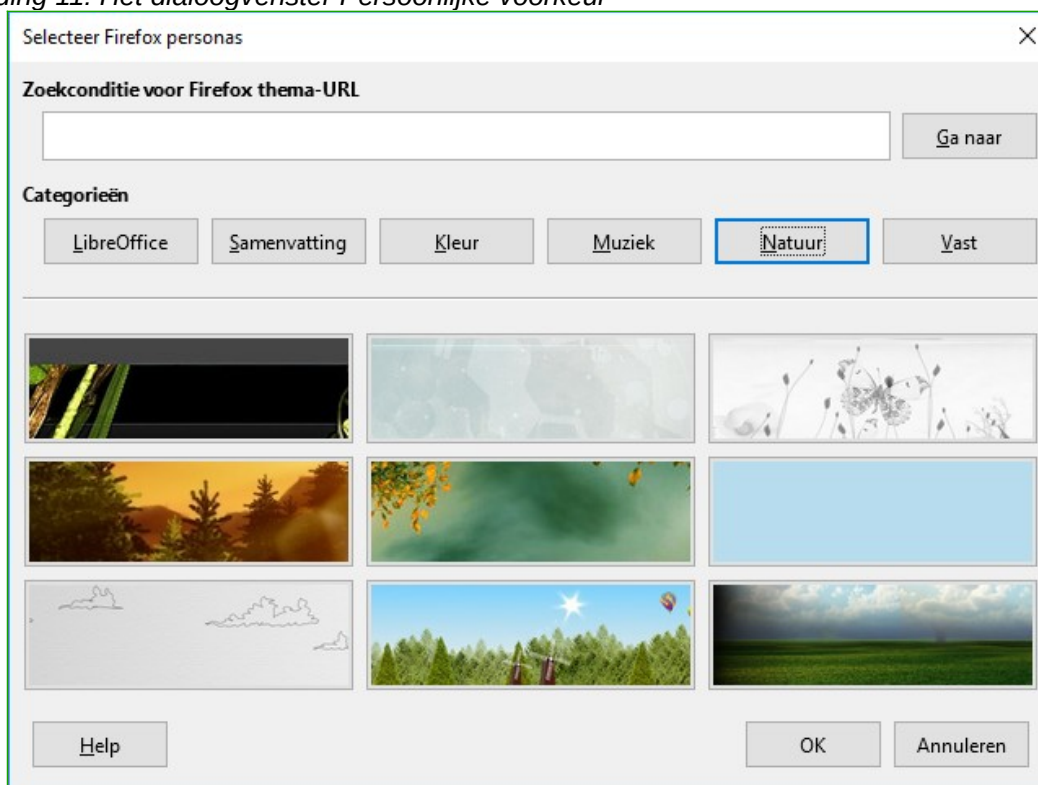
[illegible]ding 11: Het dialoogvenster Persoonlijke voorkeur

Selecteer Firefox personas

×

Zoekconditie voor Firefox thema-URL

Ga naar

Categorieën

LibreOffice

Samenvatting

Kleur

Muziek

Natuur

Vast

Help

OK

Annuleren